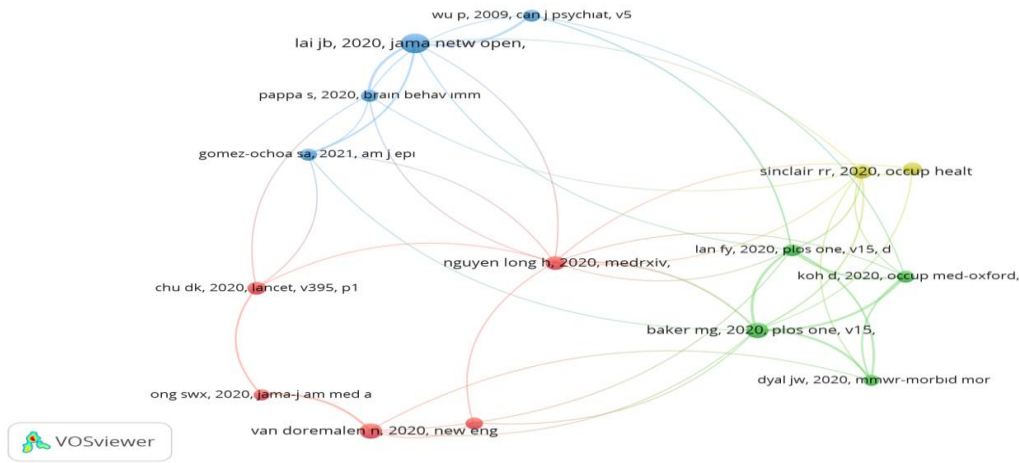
wu p, 2009, can j psychiat, v5

lai jb, 2020, jama netw open,

pappa s, 2020, brain behav imm

gomez-ochoa sa, 2021, am j epi

sinclair rr, 2020, occup healt

lan fy, 2020, plos one, v15, d

nguyen long h, 2020, medrxiv,

koh d, 2020, occup med-oxford,

chu dk, 2020, lancet, v395, p1

baker mg, 2020, plos one, v15,

dyal jw, 2020, mmwr-morbid mor

ong swx, 2020, jama-j am med a

van doremalen n, 2020, new eng

VOSviewer